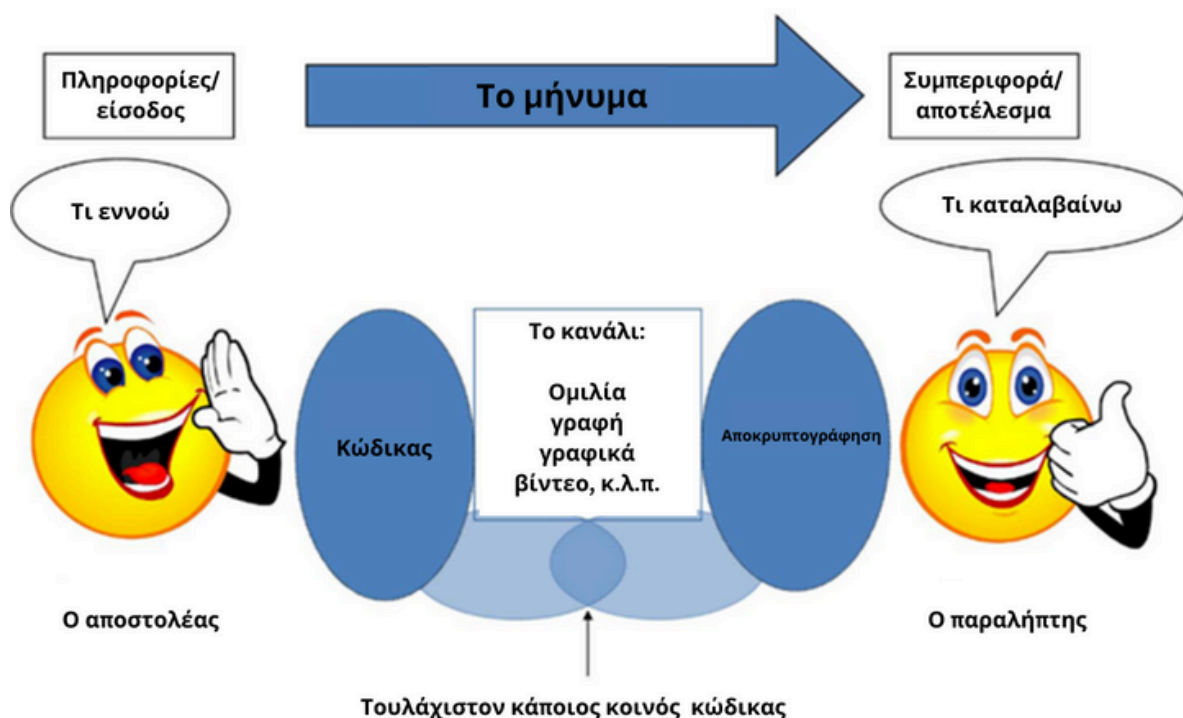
Πληροφορίες/ είσοδος

Το μήνυμα

Συμπεριφορά/ αποτέλεσμα

Τι εννοώ

Τι καταλαβαίνω

Κώδικας

Το κανάλι:

Ομιλία
γραφή
γραφικά
βίντεο, κ.λ.π.

Αποκρυπτογράφηση

Ο αποστολέας

Ο παραλήπτης

Τουλάχιστον κάποιος κοινός κώδικας